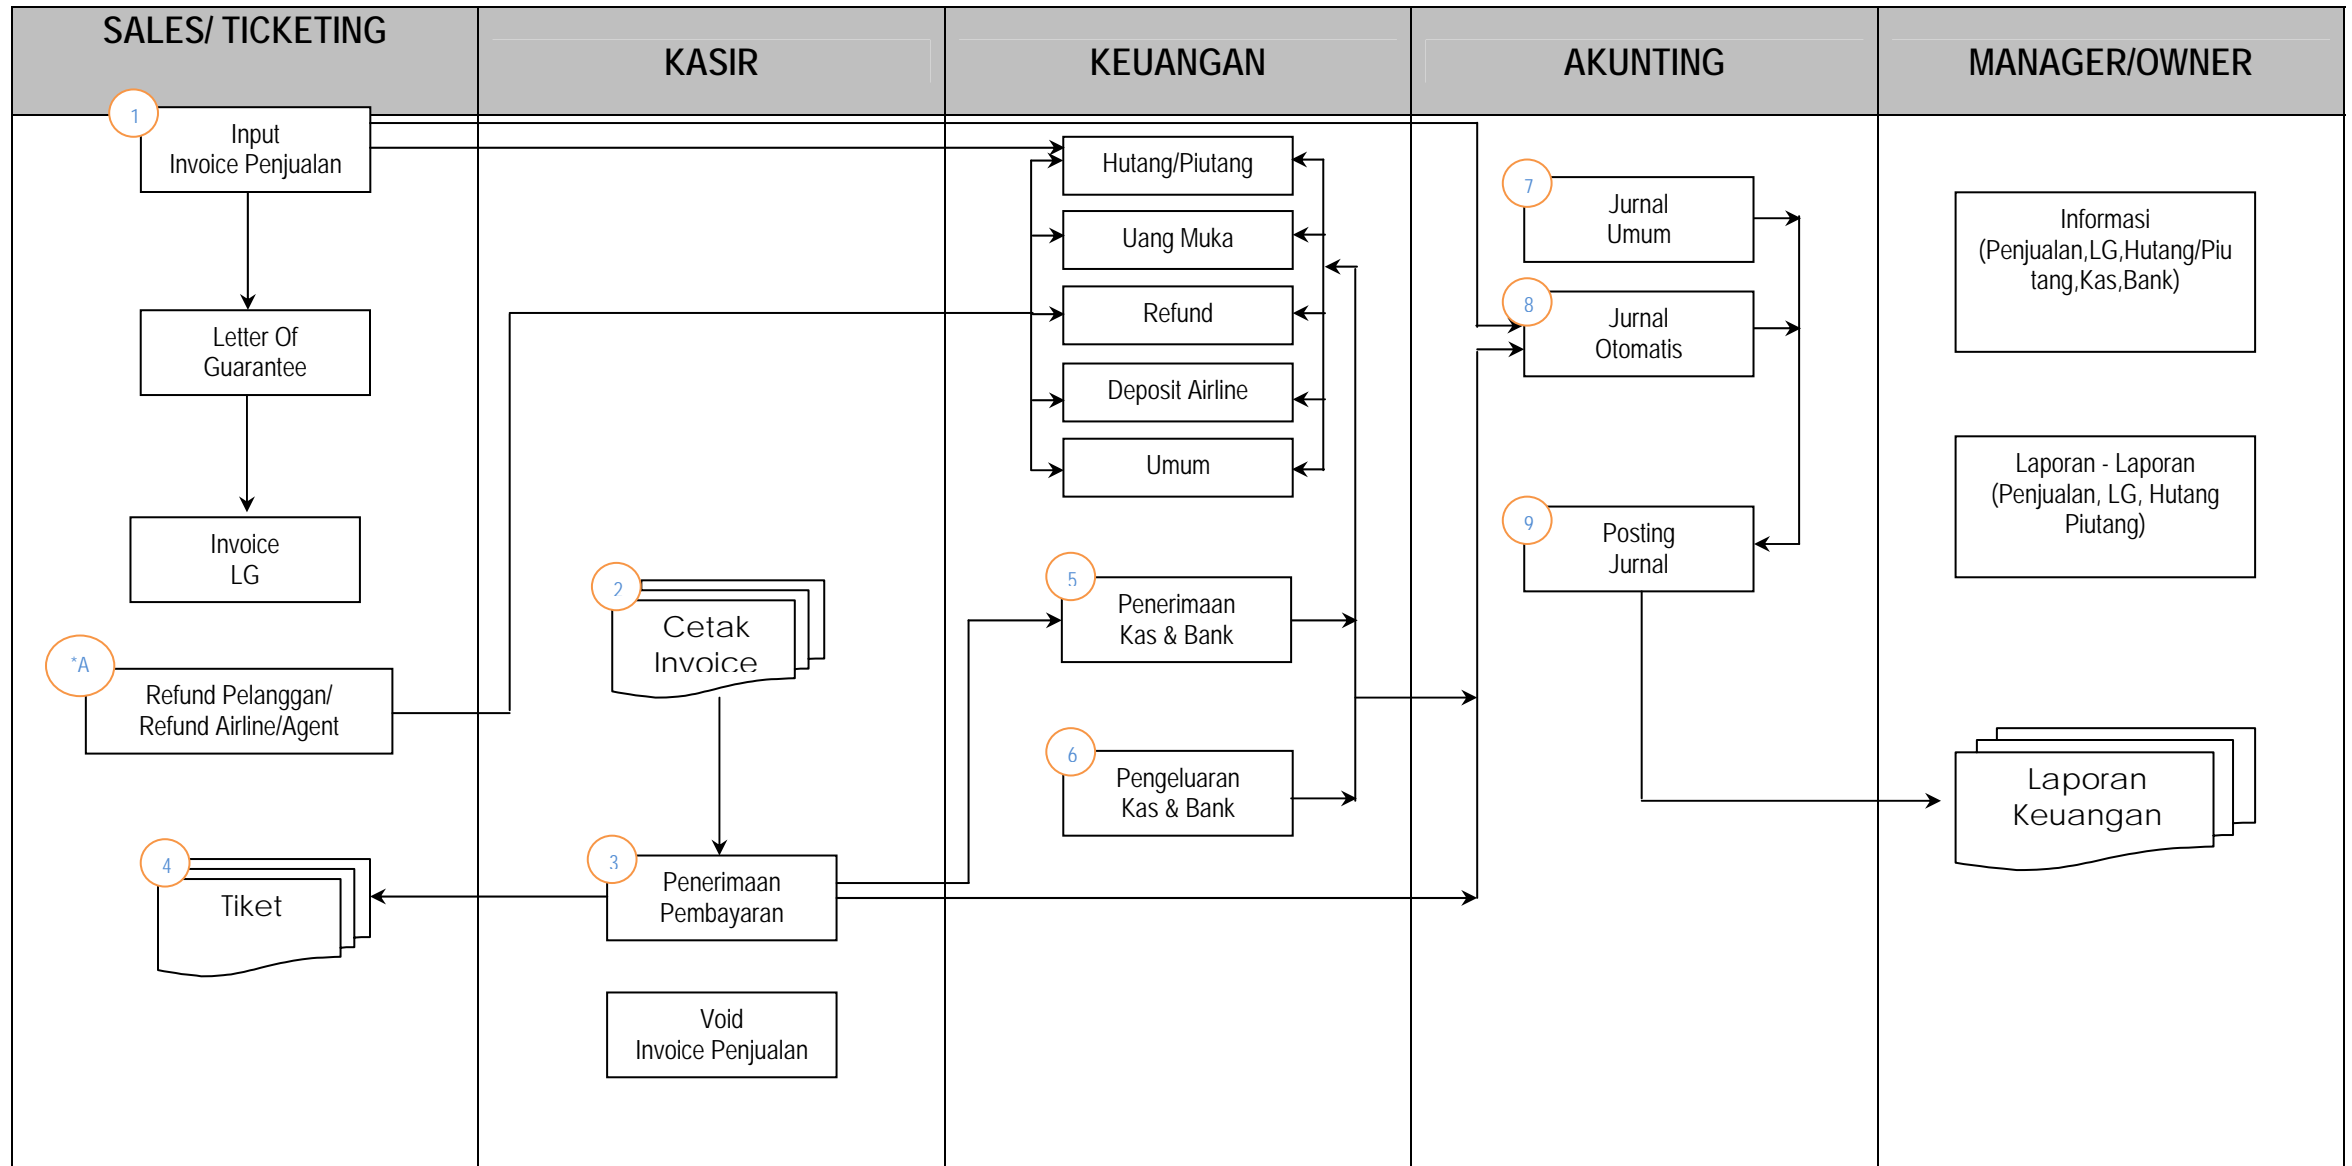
SALES/ TICKETING

KASIR

KEUANGAN

AKUNTING

MANAGER/OWNER

1
Input
Invoice Penjualan

Letter Of
Guarantee

Invoice
LG

*A
Refund Pelanggan/
Refund Airline/Agent

4
Tiket

2
Cetak
Invoice

3
Penerimaan
Pembayaran

Void
Invoice Penjualan

Hutang/Piutang

Uang Muka

Refund

Deposit Airline

Umum

5
Penerimaan
Kas & Bank

6
Pengeluaran
Kas & Bank

7
Jurnal
Umum

8
Jurnal
Otomatis

9
Posting
Jurnal

Informasi
(Penjualan,LG,Hutang/Piutang,Kas,Bank)

Laporan - Laporan
(Penjualan, LG, Hutang
Piutang)

Laporan
Keuangan